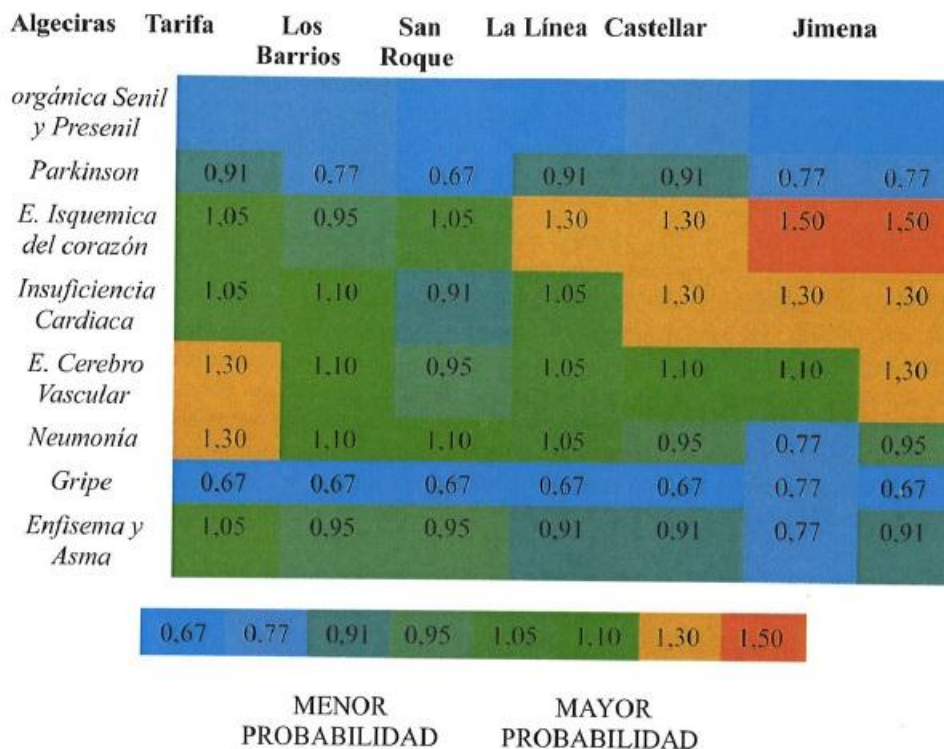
| | Algeciras | Tarifa | Los Barrios | San Roque | La Línea | Castellar | Jimena |
|---|---|---|---|---|---|---|---|
| orgánica Senil y Presenil | | | | | | | |
| Parkinson | 0,91 | 0,77 | 0,67 | 0,91 | 0,91 | 0,77 | 0,77 |
| E. Isquemica del corazón | 1,05 | 0,95 | 1,05 | 1,30 | 1,30 | 1,50 | 1,50 |
| Insuficiencia Cardiaca | 1,05 | 1,10 | 0,91 | 1,05 | 1,30 | 1,30 | 1,30 |
| E. Cerebro Vascular | 1,30 | 1,10 | 0,95 | 1,05 | 1,10 | 1,10 | 1,30 |
| Neumonía | 1,30 | 1,10 | 1,10 | 1,05 | 0,95 | 0,77 | 0,95 |
| Gripe | 0,67 | 0,67 | 0,67 | 0,67 | 0,67 | 0,77 | 0,67 |
| Enfisema y Asma | 1,05 | 0,95 | 0,95 | 0,91 | 0,91 | 0,77 | 0,91 |

0,67 0,77 0,91 0,95 1,05 1,10 1,30 1,50

MENOR PROBABILIDAD

MAYOR PROBABILIDAD